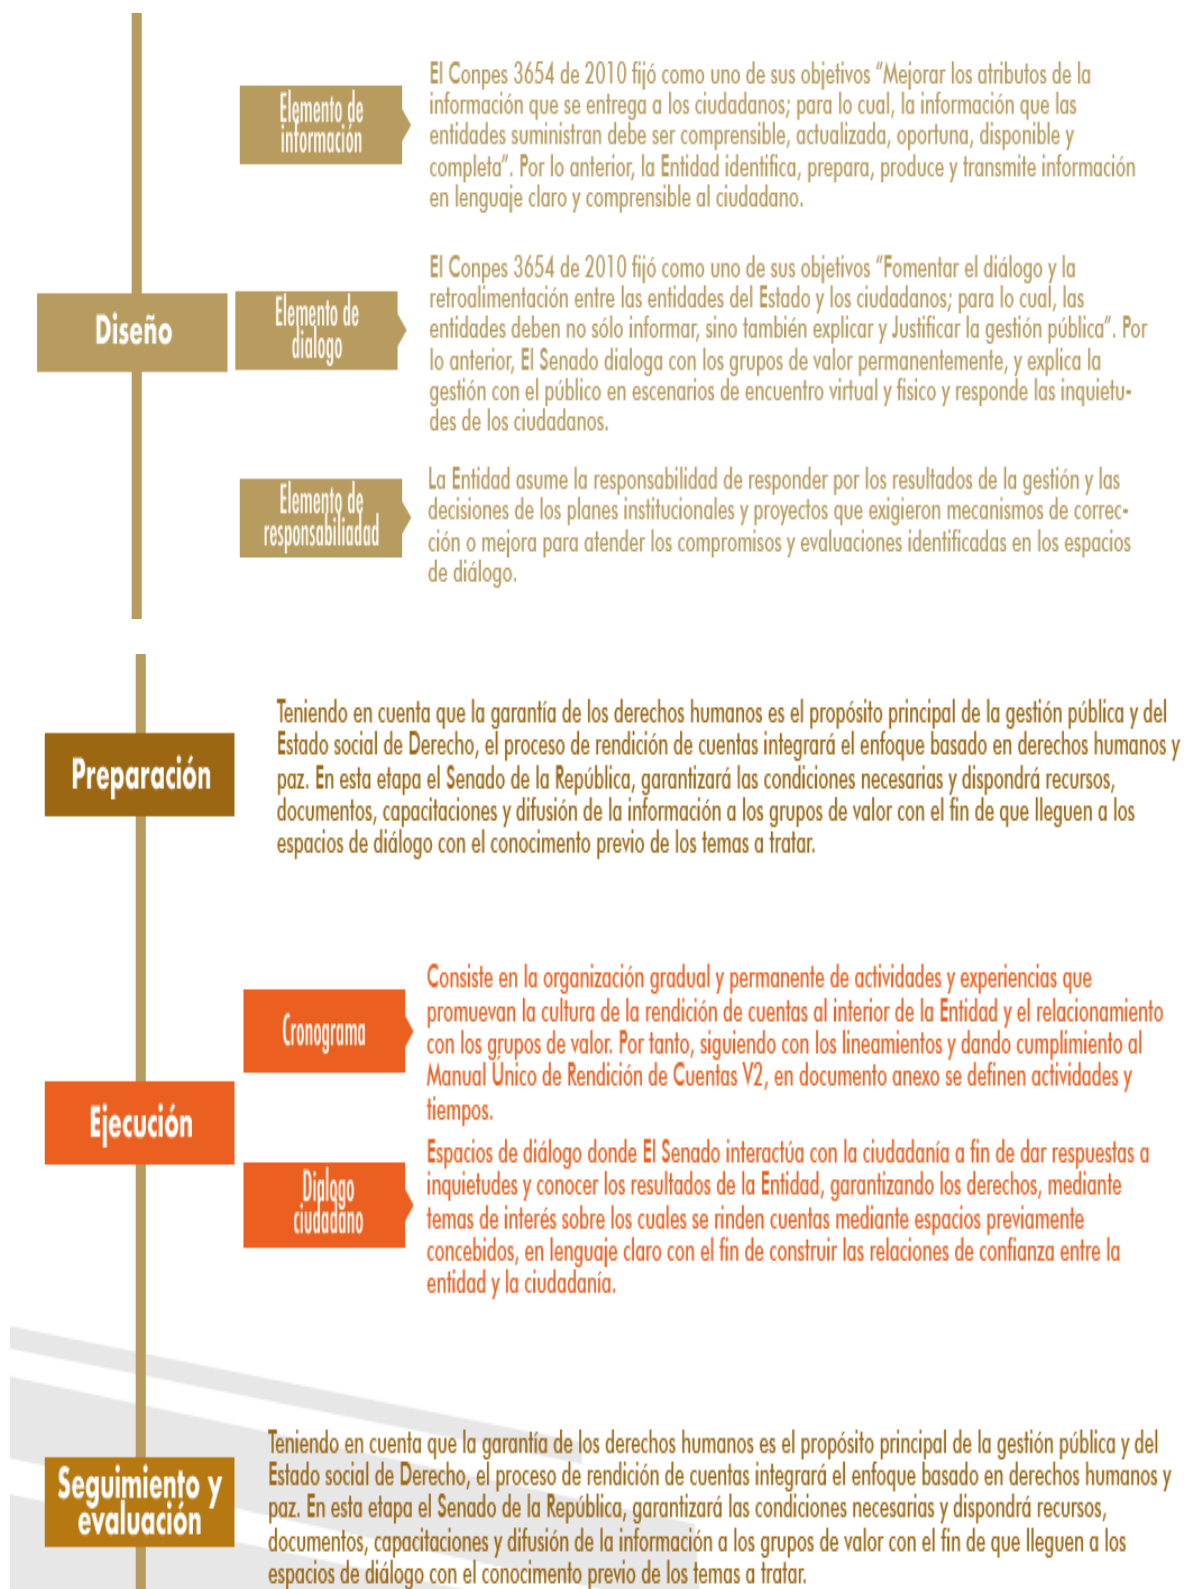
Diseño

Elemento de información

El Conpes 3654 de 2010 fijó como uno de sus objetivos "Mejorar los atributos de la información que se entrega a los ciudadanos; para lo cual, la información que las entidades suministran debe ser comprensible, actualizada, oportuna, disponible y completa". Por lo anterior, la Entidad identifica, prepara, produce y transmite información en lenguaje claro y comprensible al ciudadano.

Elemento de dialogo

El Conpes 3654 de 2010 fijó como uno de sus objetivos "Fomentar el diálogo y la retroalimentación entre las entidades del Estado y los ciudadanos; para lo cual, las entidades deben no sólo informar, sino también explicar y Justificar la gestión pública". Por lo anterior, El Senado dialoga con los grupos de valor permanentemente, y explica la gestión con el público en escenarios de encuentro virtual y físico y responde las inquietudes de los ciudadanos.

Elemento de responsabiliadad

La Entidad asume la responsabilidad de responder por los resultados de la gestión y las decisiones de los planes institucionales y proyectos que exigieron mecanismos de corrección o mejora para atender los compromisos y evaluaciones identificadas en los espacios de diálogo.

Preparación

Teniendo en cuenta que la garantía de los derechos humanos es el propósito principal de la gestión pública y del Estado social de Derecho, el proceso de rendición de cuentas integrará el enfoque basado en derechos humanos y paz. En esta etapa el Senado de la República, garantizará las condiciones necesarias y dispondrá recursos, documentos, capacitaciones y difusión de la información a los grupos de valor con el fin de que lleguen a los espacios de diálogo con el conocimento previo de los temas a tratar.

Ejecución

Cronograma

Consiste en la organización gradual y permanente de actividades y experiencias que promuevan la cultura de la rendición de cuentas al interior de la Entidad y el relacionamiento con los grupos de valor. Por tanto, siguiendo con los lineamientos y dando cumplimiento al Manual Único de Rendición de Cuentas V2, en documento anexo se definen actividades y tiempos.

Dialogo ciudadano

Espacios de diálogo donde El Senado interactúa con la ciudadanía a fin de dar respuestas a inquietudes y conocer los resultados de la Entidad, garantizando los derechos, mediante temas de interés sobre los cuales se rinden cuentas mediante espacios previamente concebidos, en lenguaje claro con el fin de construir las relaciones de confianza entre la entidad y la ciudadanía.

Seguimiento y evaluación

Teniendo en cuenta que la garantía de los derechos humanos es el propósito principal de la gestión pública y del Estado social de Derecho, el proceso de rendición de cuentas integrará el enfoque basado en derechos humanos y paz. En esta etapa el Senado de la República, garantizará las condiciones necesarias y dispondrá recursos, documentos, capacitaciones y difusión de la información a los grupos de valor con el fin de que lleguen a los espacios de diálogo con el conocimento previo de los temas a tratar.